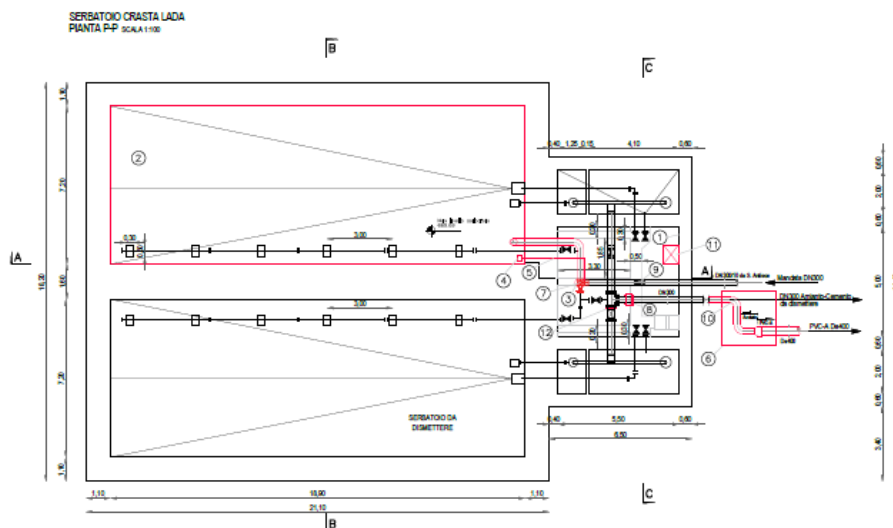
SERBATOIO CRASTA LADA
PIANTA P-P SCALA 1:100

B

C

A

B

C

1,10
7,20
1,60
7,20
1,10
16,20

0,40 1,25 0,15 4,10 0,60

0,60
2,00
0,60
5,00
0,60
2,00
0,60
3,40

2

3,00
0,30

3,00

1
11
9
5
4
7
3
8
10
12
6

0,50

A

DN300 da S. Antioco
Mandata DN300
DN300 Amianto-Cemento da dismettere
PVC-A De400

SERBATOIO DA DISMETTERE

0,40 5,50 0,60
6,50

1,10 18,90 1,10
21,10